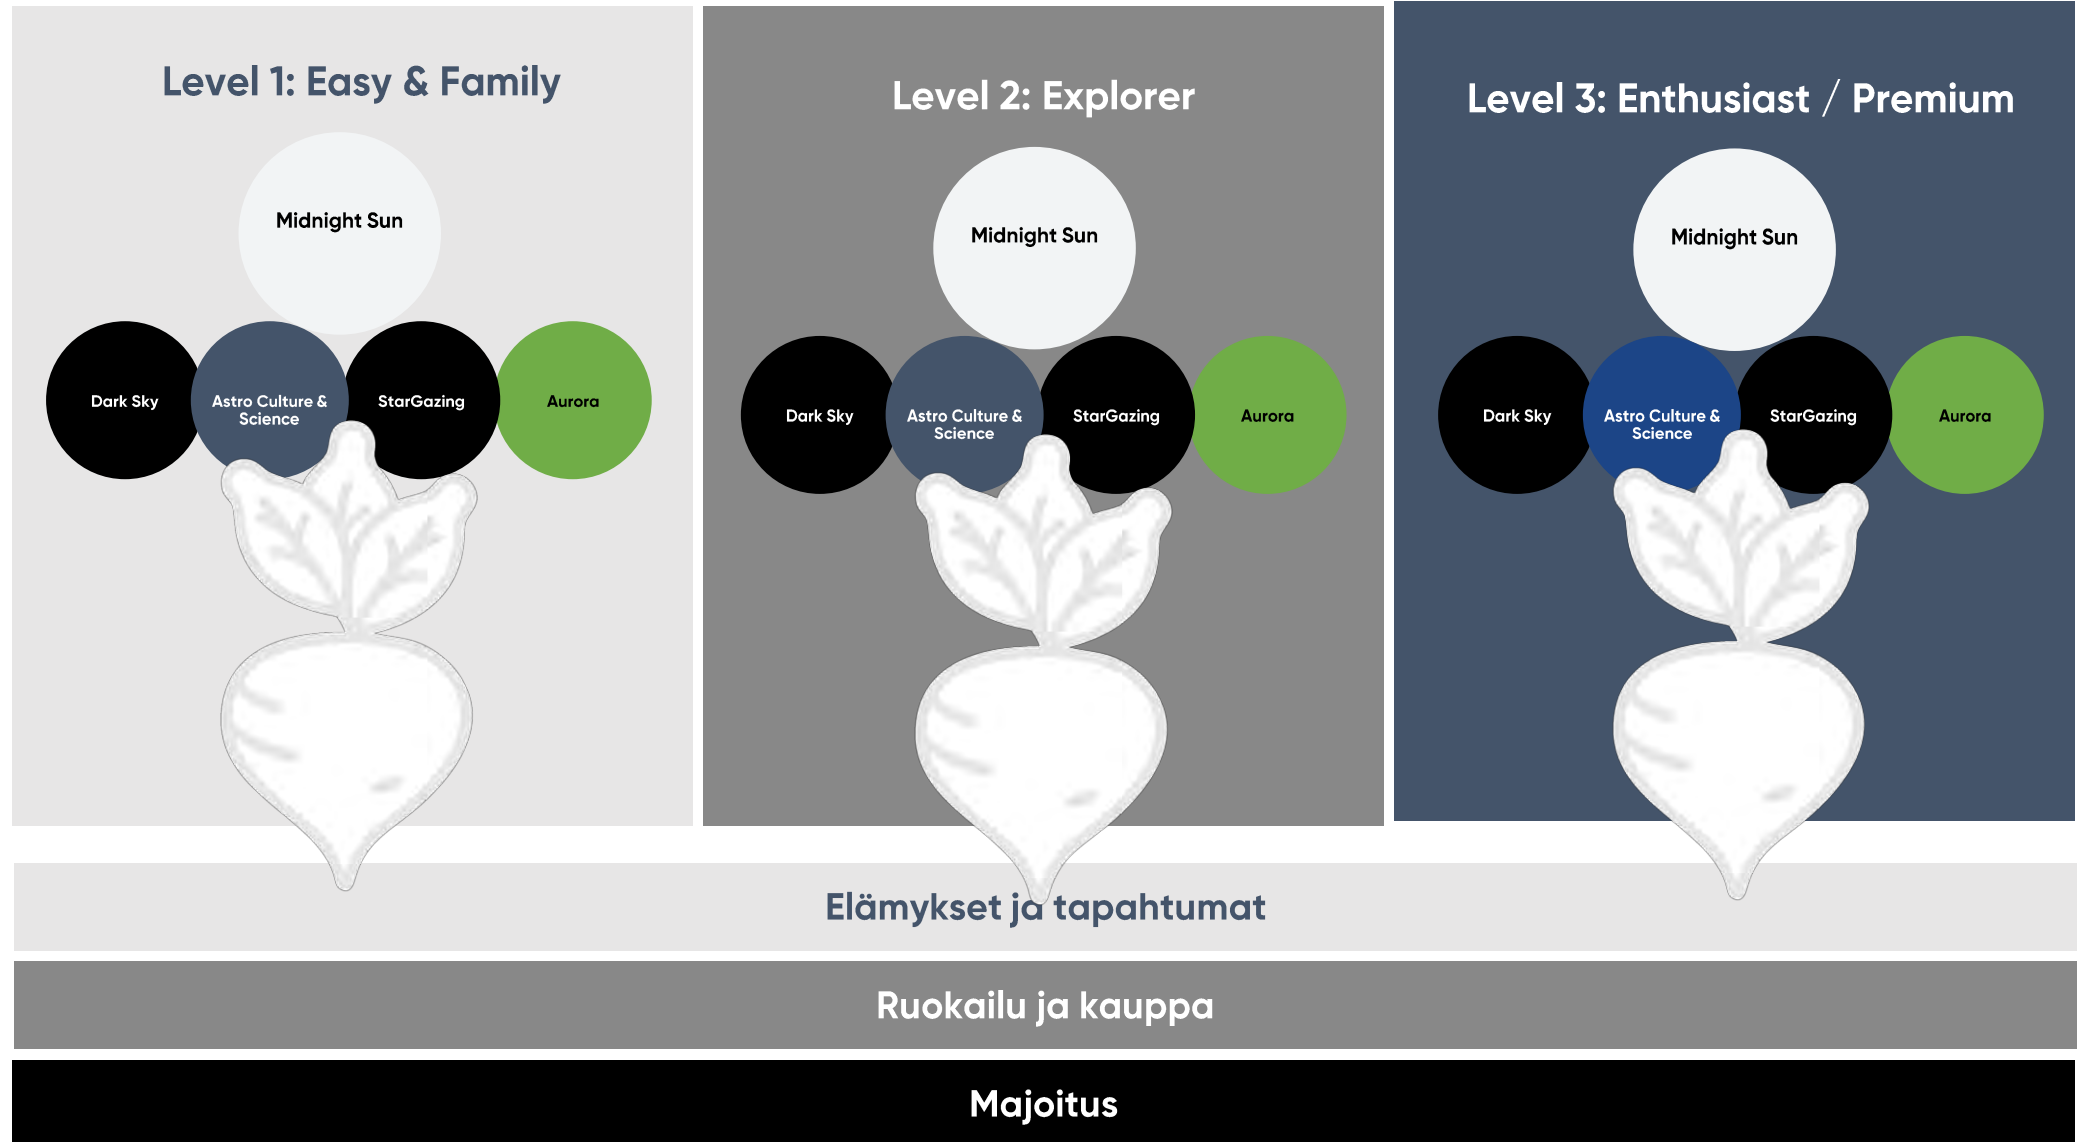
Level 1: Easy & Family

Midnight Sun

Dark Sky

Astro Culture & Science

StarGazing

Aurora

Level 2: Explorer

Midnight Sun

Dark Sky

Astro Culture & Science

StarGazing

Aurora

Level 3: Enthusiast / Premium

Midnight Sun

Dark Sky

Astro Culture & Science

StarGazing

Aurora

Elämykset ja tapahtumat

Ruokailu ja kauppa

Majoitus